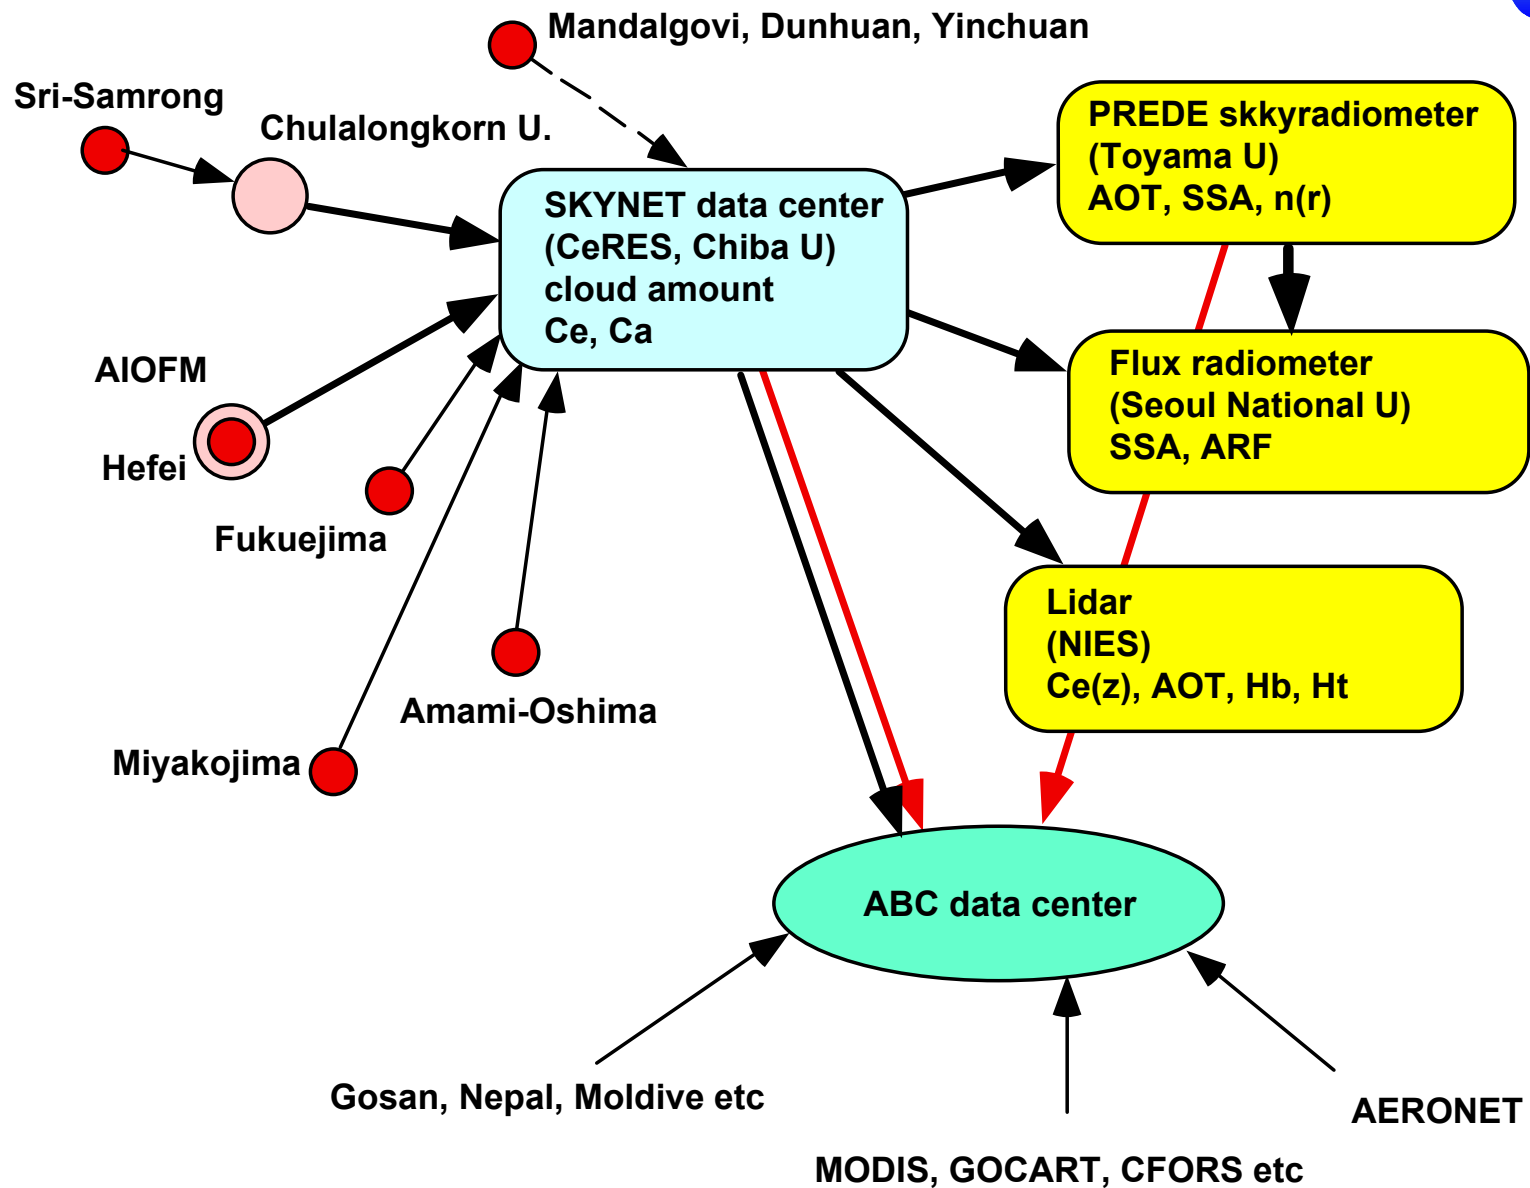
Mandalgovi, Dunhuan, Yinchuan

Sri-Samrong

Chulalongkorn U.

SKYNET data center
(CeRES, Chiba U)
cloud amount
Ce, Ca

PREDE skkyradiometer
(Toyama U)
AOT, SSA, n(r)

Flux radiometer
(Seoul National U)
SSA, ARF

AIOFM

Hefei

Fukuejima

Lidar
(NIES)
Ce(z), AOT, Hb, Ht

Amami-Oshima

Miyakojima

ABC data center

Gosan, Nepal, Moldive etc

AERONET

MODIS, GOCART, CFORS etc